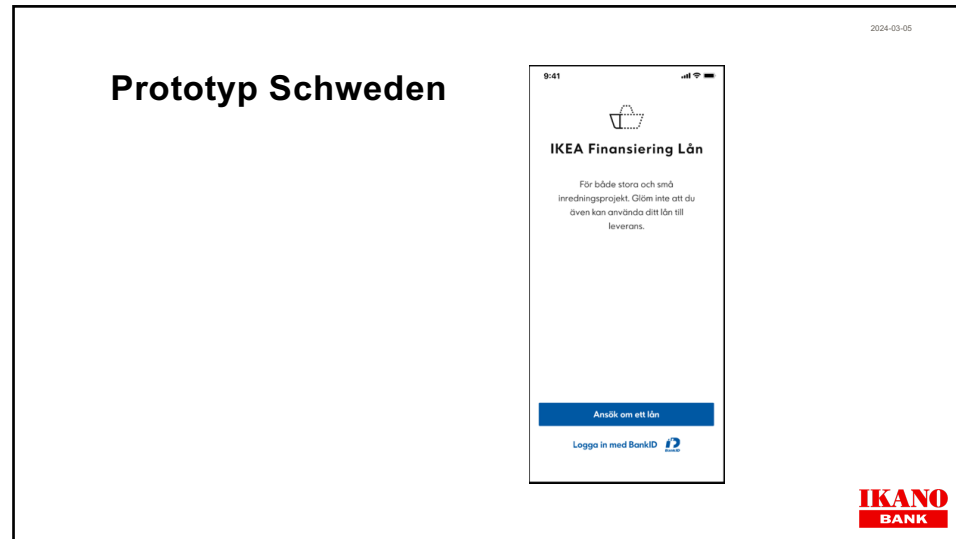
2024-03-05

Prototyp Schweden

9:41

IKEA Finansiering Lån

För både stora och små inredningsprojekt. Glöm inte att du även kan använda ditt lån till leverans.

Ansök om ett lån

Logga in med BankID

BankID

IKANO
BANK